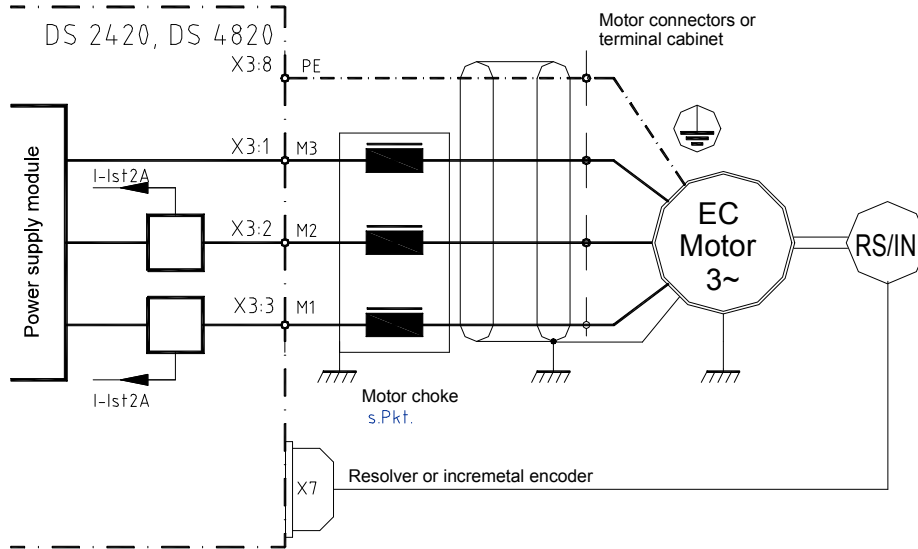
DS 2420, DS 4820

Motor connectors or terminal cabinet

X3:8 PE

Power supply module

I-Ist2A

X3:1 M3

X3:2 M2

X3:3 M1

I-Ist2A

EC Motor 3~

RS/IN

Motor choke
s.Pkt.

X7

Resolver or incremetal encoder